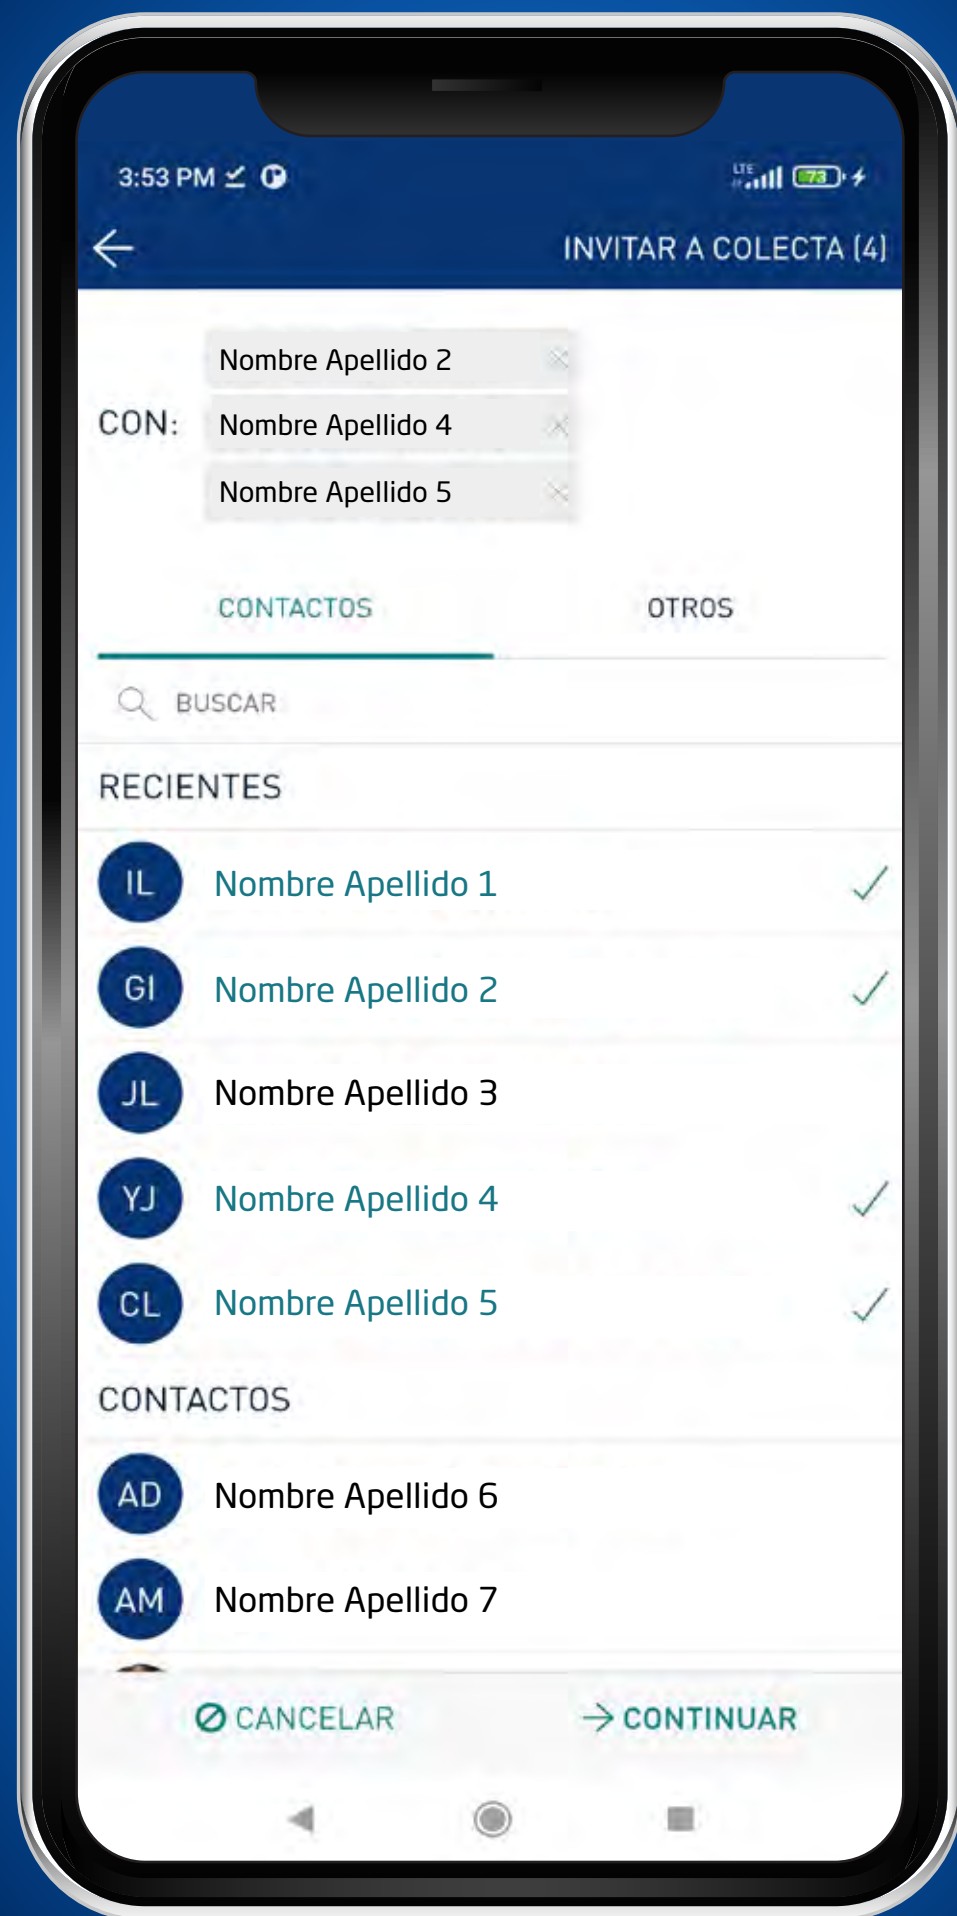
3:53 PM

LTE 73

INVITAR A COLECTA (4)

CON: Nombre Apellido 2
Nombre Apellido 4
Nombre Apellido 5

CONTACTOS
OTROS

BUSCAR

RECIENTES

IL Nombre Apellido 1
GI Nombre Apellido 2
JL Nombre Apellido 3
YJ Nombre Apellido 4
CL Nombre Apellido 5

CONTACTOS

AD Nombre Apellido 6
AM Nombre Apellido 7

CANCELAR
CONTINUAR